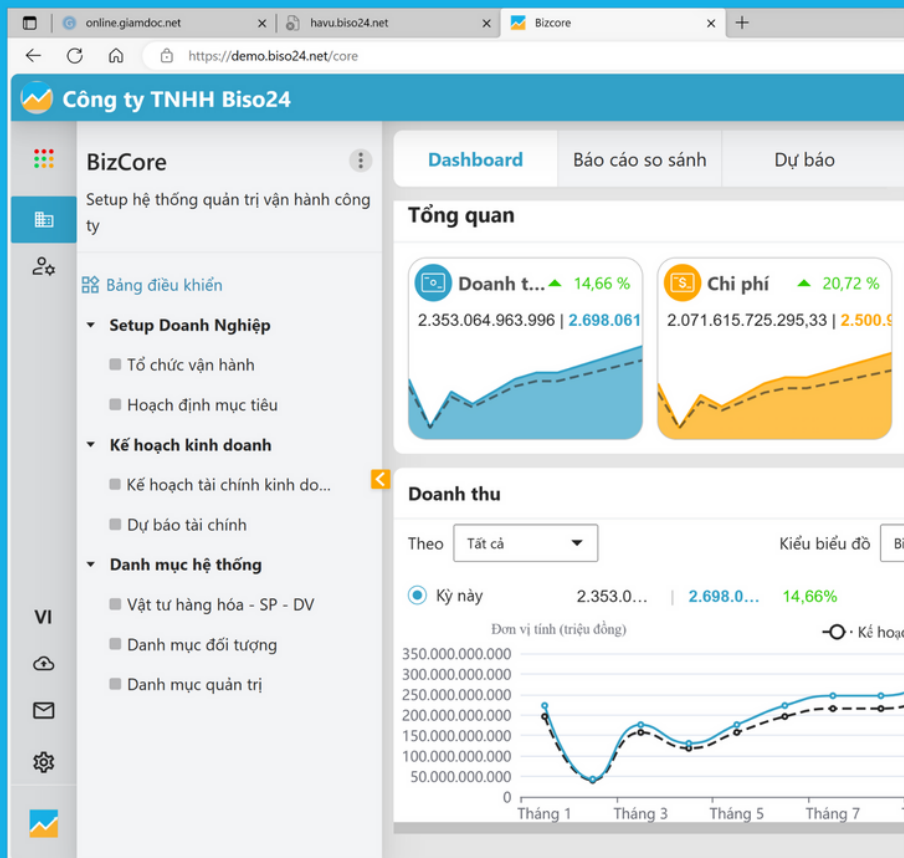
online.giamdoc.net
havu.biso24.net
Bizcore
https://demo.biso24.net/core

Công ty TNHH Biso24

BizCore
Setup hệ thống quản trị vận hành công ty

Bảng điều khiển
Setup Doanh Nghiệp
Tổ chức vận hành
Hoạch định mục tiêu
Kế hoạch kinh doanh
Kế hoạch tài chính kinh do...
Dự báo tài chính
Danh mục hệ thống
Vật tư hàng hóa - SP - DV
Danh mục đối tượng
Danh mục quản trị

VI

Dashboard
Báo cáo so sánh
Dự báo

Tổng quan

Doanh t... 14,66 %
2.353.064.963.996 | 2.698.061

Chi phí 20,72 %
2.071.615.725.295,33 | 2.500.9

Doanh thu

Theo
Tất cả
Kiểu biểu đồ
Bi

Kỳ này 2.353.0... | 2.698.0... 14,66%

Đơn vị tính (triệu đồng)
Kế hoạ

350.000.000.000
300.000.000.000
250.000.000.000
200.000.000.000
150.000.000.000
100.000.000.000
50.000.000.000
0
Tháng 1
Tháng 3
Tháng 5
Tháng 7